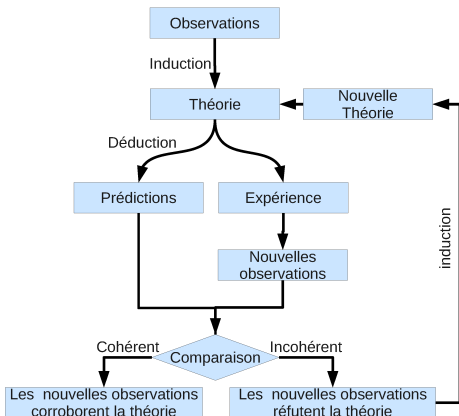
Observations

Induction

Théorie

Nouvelle Théorie

Déduction

Prédictions

Expérience

Nouvelles observations

induction

Cohérent

Comparaison

Incohérent

Les nouvelles observations corroborent la théorie

Les nouvelles observations réfutent la théorie